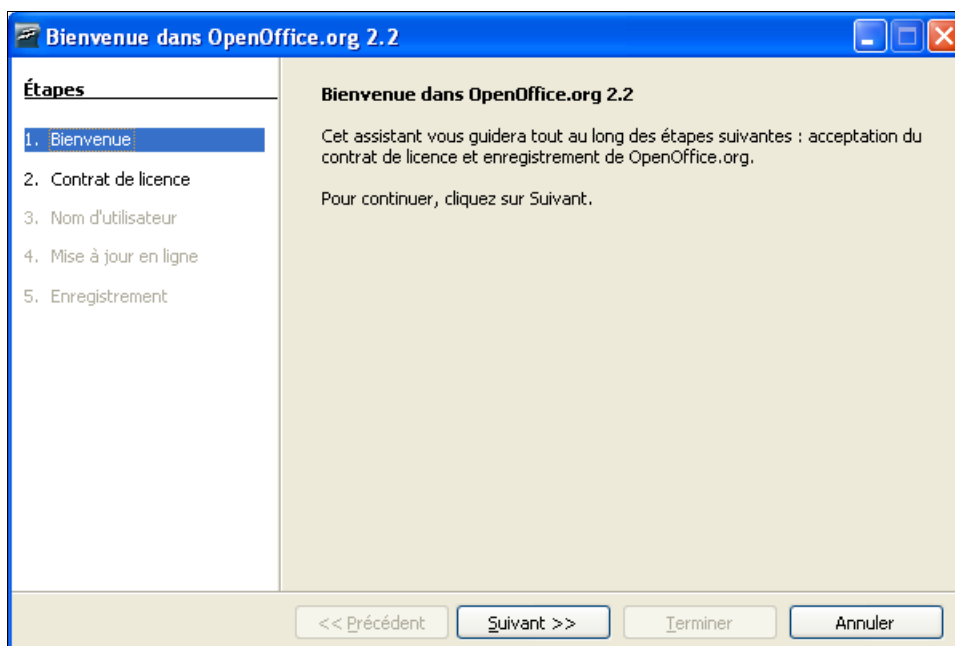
Bienvenue dans OpenOffice.org 2.2

Étapes

1. Bienvenue
2. Contrat de licence
3. Nom d'utilisateur
4. Mise à jour en ligne
5. Enregistrement

Bienvenue dans OpenOffice.org 2.2

Cet assistant vous guidera tout au long des étapes suivantes : acceptation du contrat de licence et enregistrement de OpenOffice.org.

Pour continuer, cliquez sur Suivant.

<< Précédent | Suivant >> | Terminer | Annuler